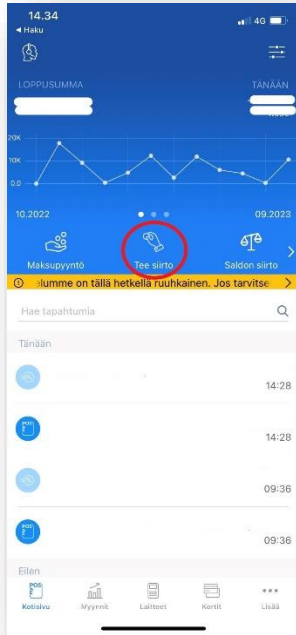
14.34
◂ Haku
4G

LOPPUSUMMA
TÄNÄÄN

20K
10K
0.0

10.2022
09.2023

Maksupyyntö
Tee siirto
Saldon siirto

elumme on tällä hetkellä ruuhkainen. Jos tarvitse

Hae tapahtumia

Tänään

14:28

14:28

09:36

09:36

Eilen

Kotisivu
Myynnit
Laitteet
Kortit
Lisää